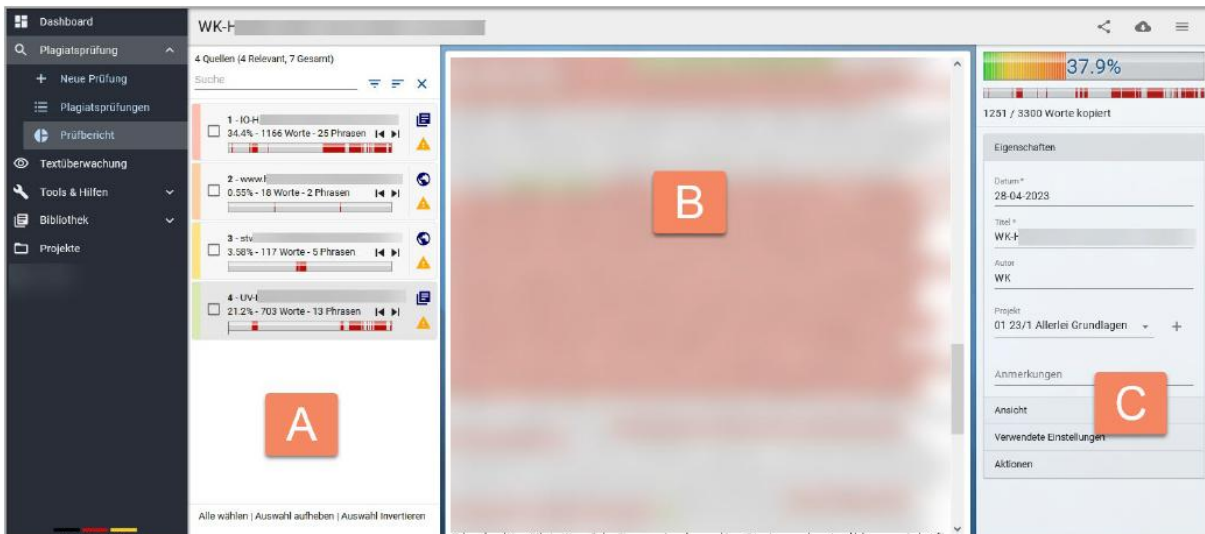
Dashboard
Plagiatsprüfung
Neue Prüfung
Plagiatsprüfungen
Prüfbericht
Textüberwachung
Tools & Hilfen
Bibliothek
Projekte

WK-H

4 Quellen (4 Relevant, 7 Gesamt)
Suche

1 - IO-H
34.4% - 1166 Worte - 25 Phrasen

2 - www.l
0.55% - 18 Worte - 2 Phrasen

3 - stv
3.58% - 117 Worte - 5 Phrasen

4 - UV-l
21.2% - 703 Worte - 13 Phrasen

A

Alle wählen | Auswahl aufheben | Auswahl invertieren

B

37.9%
1251 / 3300 Worte kopiert
Eigenschaften
Datum *
28-04-2023
Titel *
WK-H
Autor
WK
Projekt
01 23/1 Allerlei Grundlagen
Anmerkungen
C
Ansicht
Verwendete Einstellungen
Aktionen